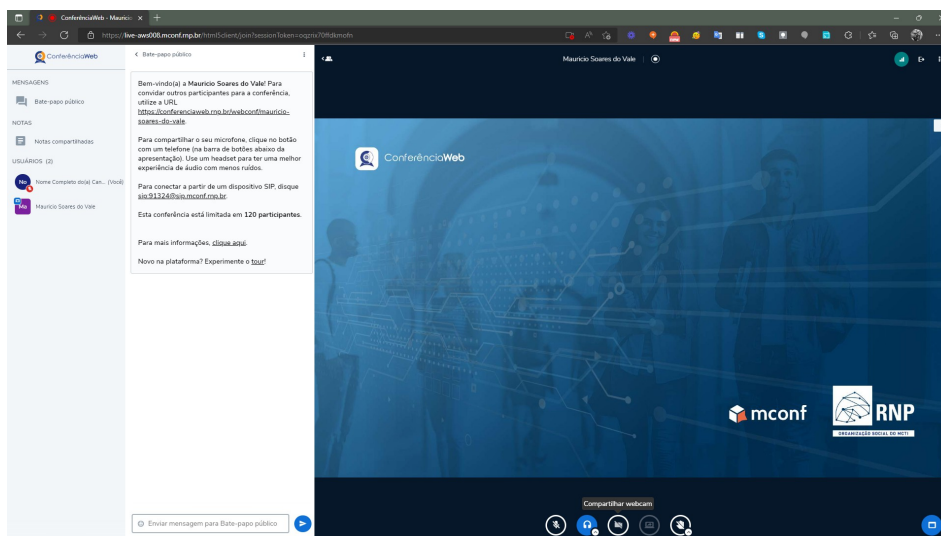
ConferênciaWeb - Mauricio ×

https://live-aws008.mconf.rnp.br/html5client/join?sessionToken=oqzrix70ffdkmofn

ConferênciaWeb

MENSAGENS

Bate-papo público

NOTAS

Notas compartilhadas

USUÁRIOS (2)

No Nome Completo do(a) Can... (Você)

Ma Mauricio Soares do Vale

< Bate-papo público

Bem-vindo(a) a **Mauricio Soares do Vale**! Para convidar outros participantes para a conferência, utilize a URL https://conferenciaweb.rnp.br/webconf/mauricio-soares-do-vale.

Para compartilhar o seu microfone, clique no botão com um telefone (na barra de botões abaixo da apresentação). Use um headset para ter uma melhor experiência de áudio com menos ruídos.

Para conectar a partir de um dispositivo SIP, disque sip:91324@sip.mconf.rnp.br.

Esta conferência está limitada em **120 participantes**.

Para mais informações, clique aqui.

Novo na plataforma? Experimente o tour!

Enviar mensagem para Bate-papo público

Mauricio Soares do Vale

ConferênciaWeb

mconf

RNP

ORGANIZAÇÃO SOCIAL DO MCTI

Compartilhar webcam